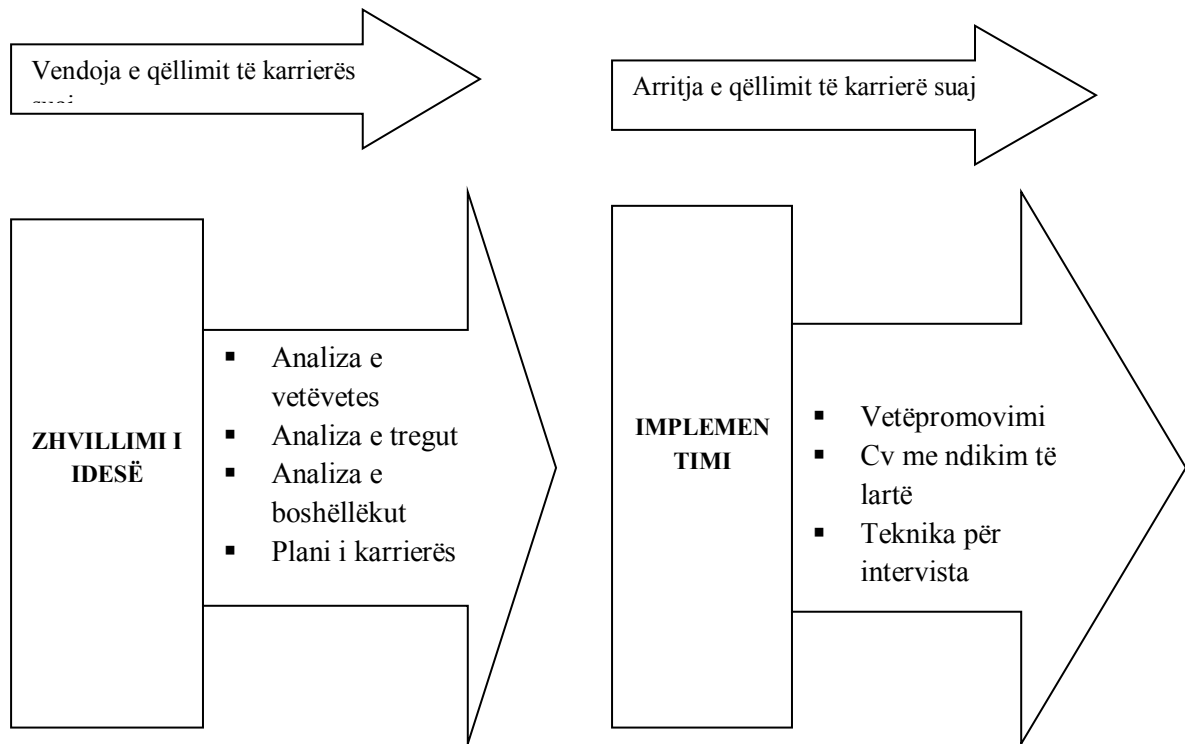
Vendoja e qëllimit të karrierës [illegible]

Arritja e qëllimit të karrierë suaj

ZHVILLIMI I IDESË

- Analiza e vetëvetes
- Analiza e tregut
- Analiza e boshëllëkut
- Plani i karrierës

IMPLEMEN TIMI

- Vetëpromovimi
- Cv me ndikim të lartë
- Teknika për intervista